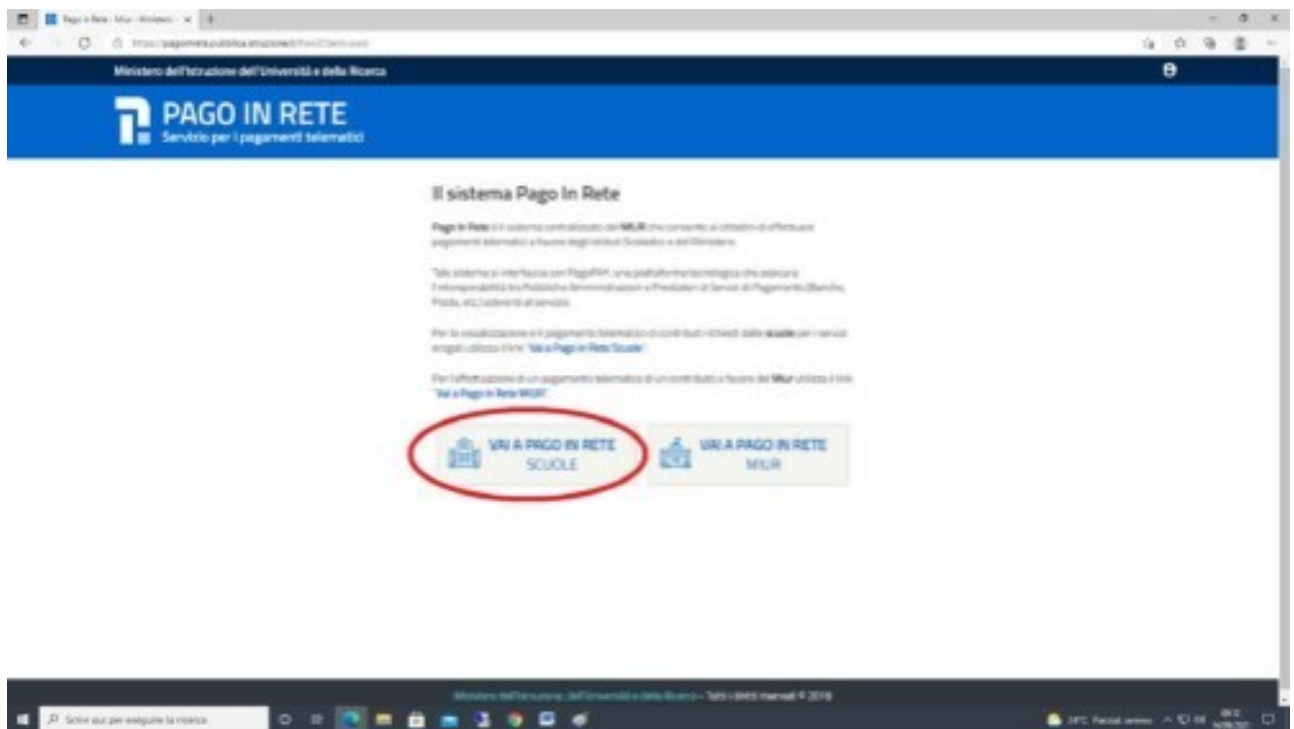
Pago In Rete - Miur - Ministero

https://pagoinrete.pubblica.istruzione.it/Pars2Client-user/

Ministero dell'Istruzione dell'Università e della Ricerca

PAGO IN RETE
Servizio per i pagamenti telematici

Il sistema Pago In Rete

Pago In Rete è il sistema centralizzato del MIUR che consente ai cittadini di effettuare pagamenti telematici a favore degli Istituti Scolastici e del Ministero.

Tale sistema si interfaccia con PagoPA®, una piattaforma tecnologica che assicura l'interoperabilità tra Pubbliche Amministrazioni e Prestatori di Servizi di Pagamento (Banche, Poste, etc.) aderenti al servizio.

Per la visualizzazione e il pagamento telematico di contributi richiesti dalle scuole per i servizi erogati utilizza il link "Vai a Pago in Rete Scuole".

Per l'effettuazione di un pagamento telematico di un contributo a favore del Miur utilizza il link "Vai a Pago in Rete MIUR".

VAI A PAGO IN RETE SCUOLE

VAI A PAGO IN RETE MIUR

Ministero dell'Istruzione, dell'Università e della Ricerca - Tutti i diritti riservati © 2016

Scrivi qui per eseguire la ricerca